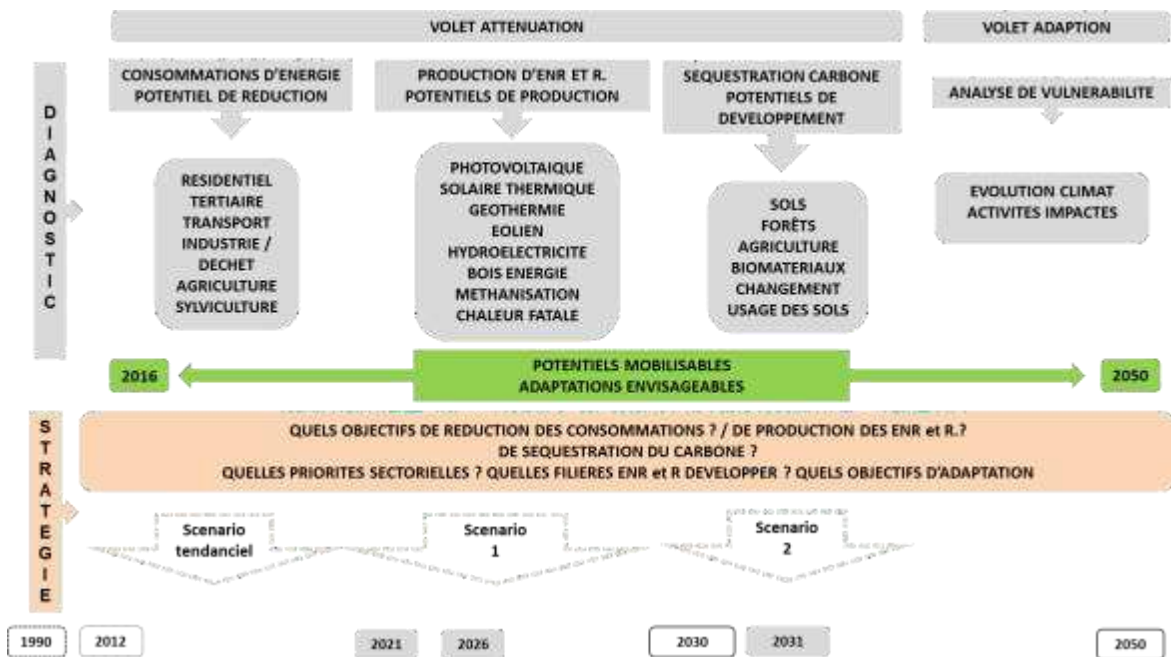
VOLET ATTENUATION

VOLET ADAPTION

DIAGNOSTIC

CONSOMMATIONS D'ENERGIE POTENTIEL DE REDUCTION

RESIDENTIEL
TERTIAIRE
TRANSPORT
INDUSTRIE /
DECHET
AGRICULTURE
SYLVICULTURE

PRODUCTION D'ENR ET R. POTENTIELS DE PRODUCTION

PHOTOVOLTAIQUE
SOLAIRE THERMIQUE
GEOTHERMIE
EOLIEN
HYDROELECTRICITE
BOIS ENERGIE
METHANISATION
CHALEUR FATALE

SEQUESTRATION CARBONE POTENTIELS DE DEVELOPPEMENT

SOLS
FORÊTS
AGRICULTURE
BIOMATERIAUX
CHANGEMENT
USAGE DES SOLS

ANALYSE DE VULNERABILITE

EVOLUTION CLIMAT
ACTIVITES IMPACTES

2016

POTENTIELS MOBILISABLES
ADAPTATIONS ENVISAGEABLES

2050

STRATEGIE

QUELS OBJECTIFS DE REDUCTION DES CONSOMMATIONS ? / DE PRODUCTION DES ENR et R.?
DE SEQUESTRATION DU CARBONE ?
QUELLES PRIORITES SECTORIELLES ? QUELLES FILIERES ENR et R DEVELOPPER ? QUELS OBJECTIFS D'ADAPTATION

Scenario tendanciel

Scenario 1

Scenario 2

1990

2012

2021

2026

2030

2031

2050